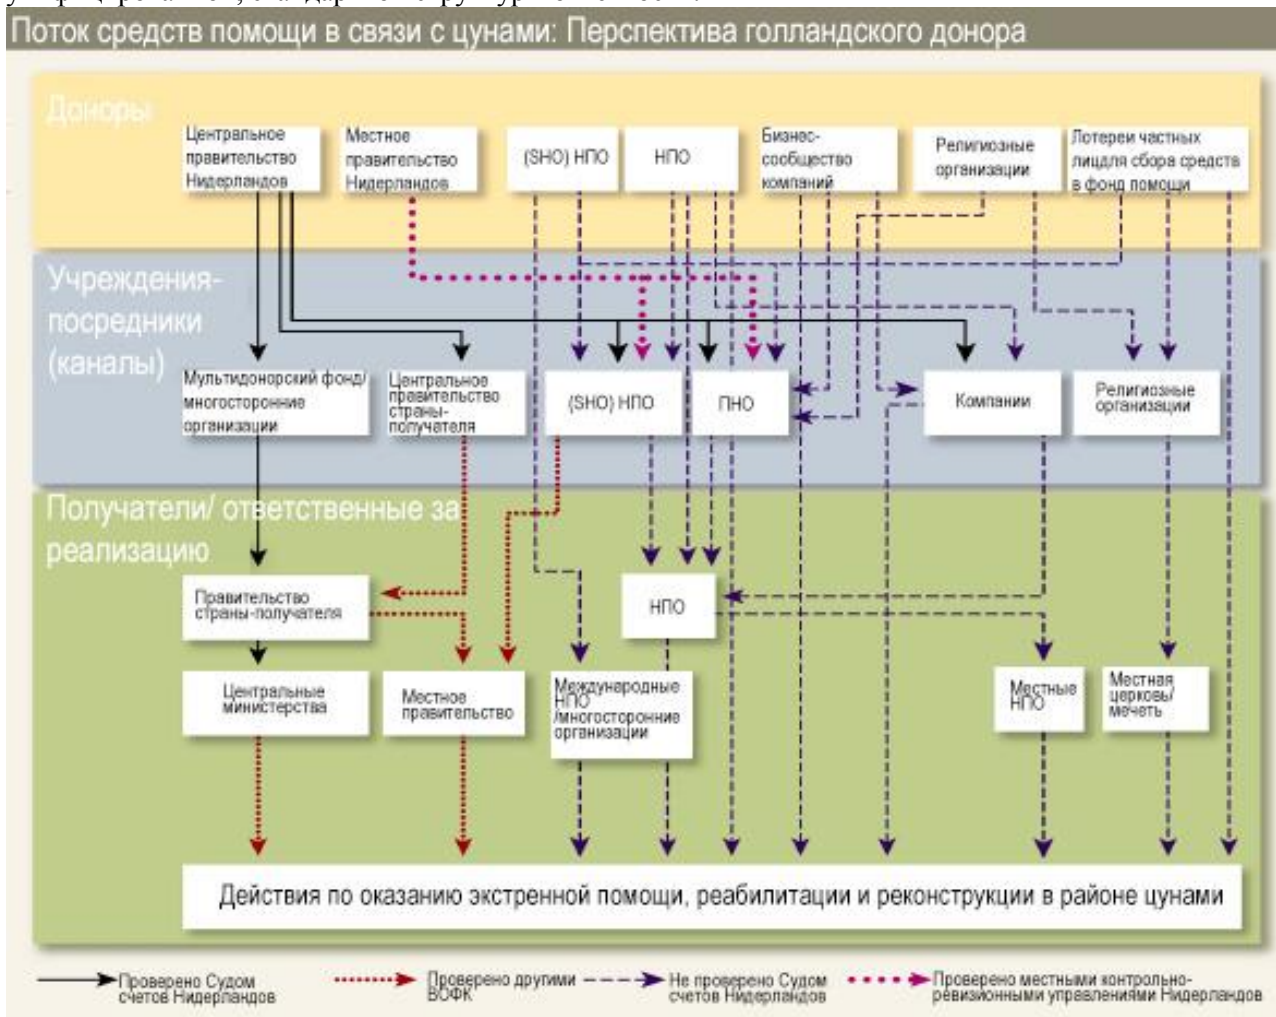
Поток средств помощи в связи с цунами: Перспектива голландского донора

Доноры

Центральное правительство Нидерландов

Местное правительство Нидерландов

(SHO) НПО

НПО

Бизнес-сообщество компаний

Религиозные организации

Лотереи частных лиц/для сбора средств в фонд помощи

Учреждения-посредники (каналы)

Мультидонорский фонд/ многосторонние организации

Центральное правительство страны-получателя

(SHO) НПО

ПНО

Компании

Религиозные организации

Получатели/ ответственные за реализацию

Правительство страны-получателя

НПО

Центральные министерства

Местное правительство

Международные НПО /многосторонние организации

Местные НПО

Местная церковь/ мечеть

Действия по оказанию экстренной помощи, реабилитации и реконструкции в районе цунами

Проверено Судом счетов Нидерландов

Проверено другими ВОФК

Не проверено Судом счетов Нидерландов

Проверено местными контрольно-ревизионными управлениями Нидерландов